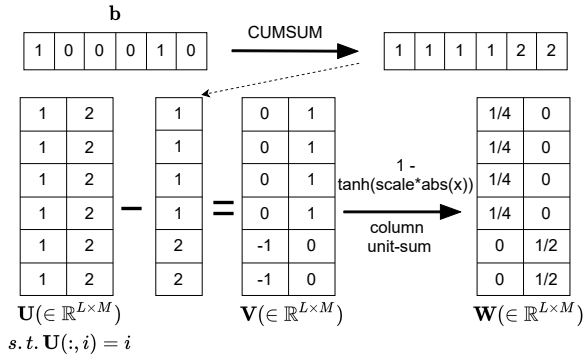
$\mathbf{b}$

| 1 | 0 | 0 | 0 | 1 | 0 |
|---|---|---|---|---|---|

CUMSUM

| 1 | 1 | 1 | 1 | 2 | 2 |
|---|---|---|---|---|---|

| 1 | 2 |
|---|---|
| 1 | 2 |
| 1 | 2 |
| 1 | 2 |
| 1 | 2 |
| 1 | 2 |

–

| 1 |
|---|
| 1 |
| 1 |
| 1 |
| 2 |
| 2 |

=

| 0 | 1 |
|---|---|
| 0 | 1 |
| 0 | 1 |
| 0 | 1 |
| -1 | 0 |
| -1 | 0 |

1 - tanh(scale*abs(x))

column unit-sum

| 1/4 | 0 |
|---|---|
| 1/4 | 0 |
| 1/4 | 0 |
| 1/4 | 0 |
| 0 | 1/2 |
| 0 | 1/2 |

$\mathbf{U}(\in \mathbb{R}^{L\times M})$

$s.t. \mathbf{U}(:,i) = i$

$\mathbf{V}(\in \mathbb{R}^{L\times M})$

$\mathbf{W}(\in \mathbb{R}^{L\times M})$